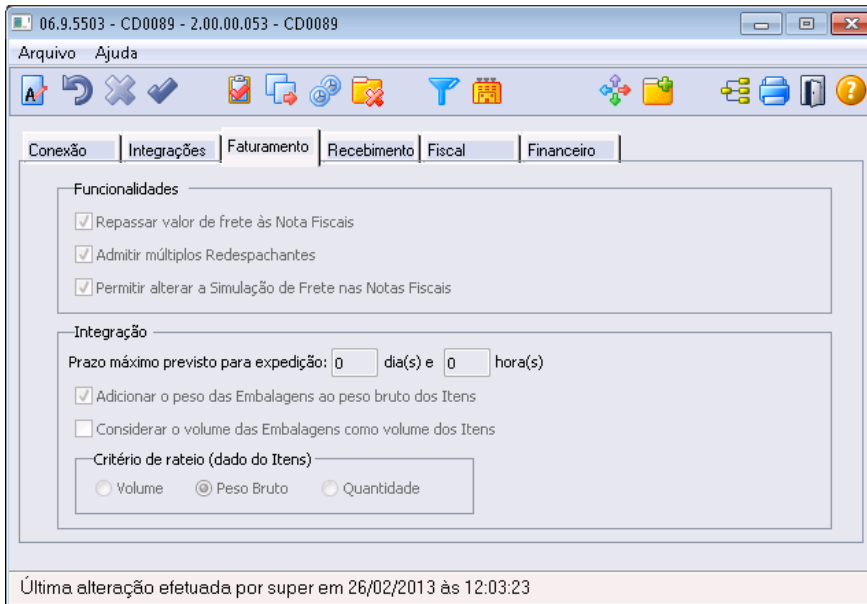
06.9.5503 - CD0089 - 2.00.00.053 - CD0089

Arquivo Ajuda

Conexão | Integrações | Faturamento | Recebimento | Fiscal | Financeiro

Funcionalidades

Repassar valor de frete às Nota Fiscais

Admitir múltiplos Redespachantes

Permitir alterar a Simulação de Frete nas Notas Fiscais

Integração

Prazo máximo previsto para expedição: 0 dia(s) e 0 hora(s)

Adicionar o peso das Embalagens ao peso bruto dos Itens

Considerar o volume das Embalagens como volume dos Itens

Critério de rateio (dado do Itens)

Volume Peso Bruto Quantidade

Última alteração efetuada por super em 26/02/2013 às 12:03:23